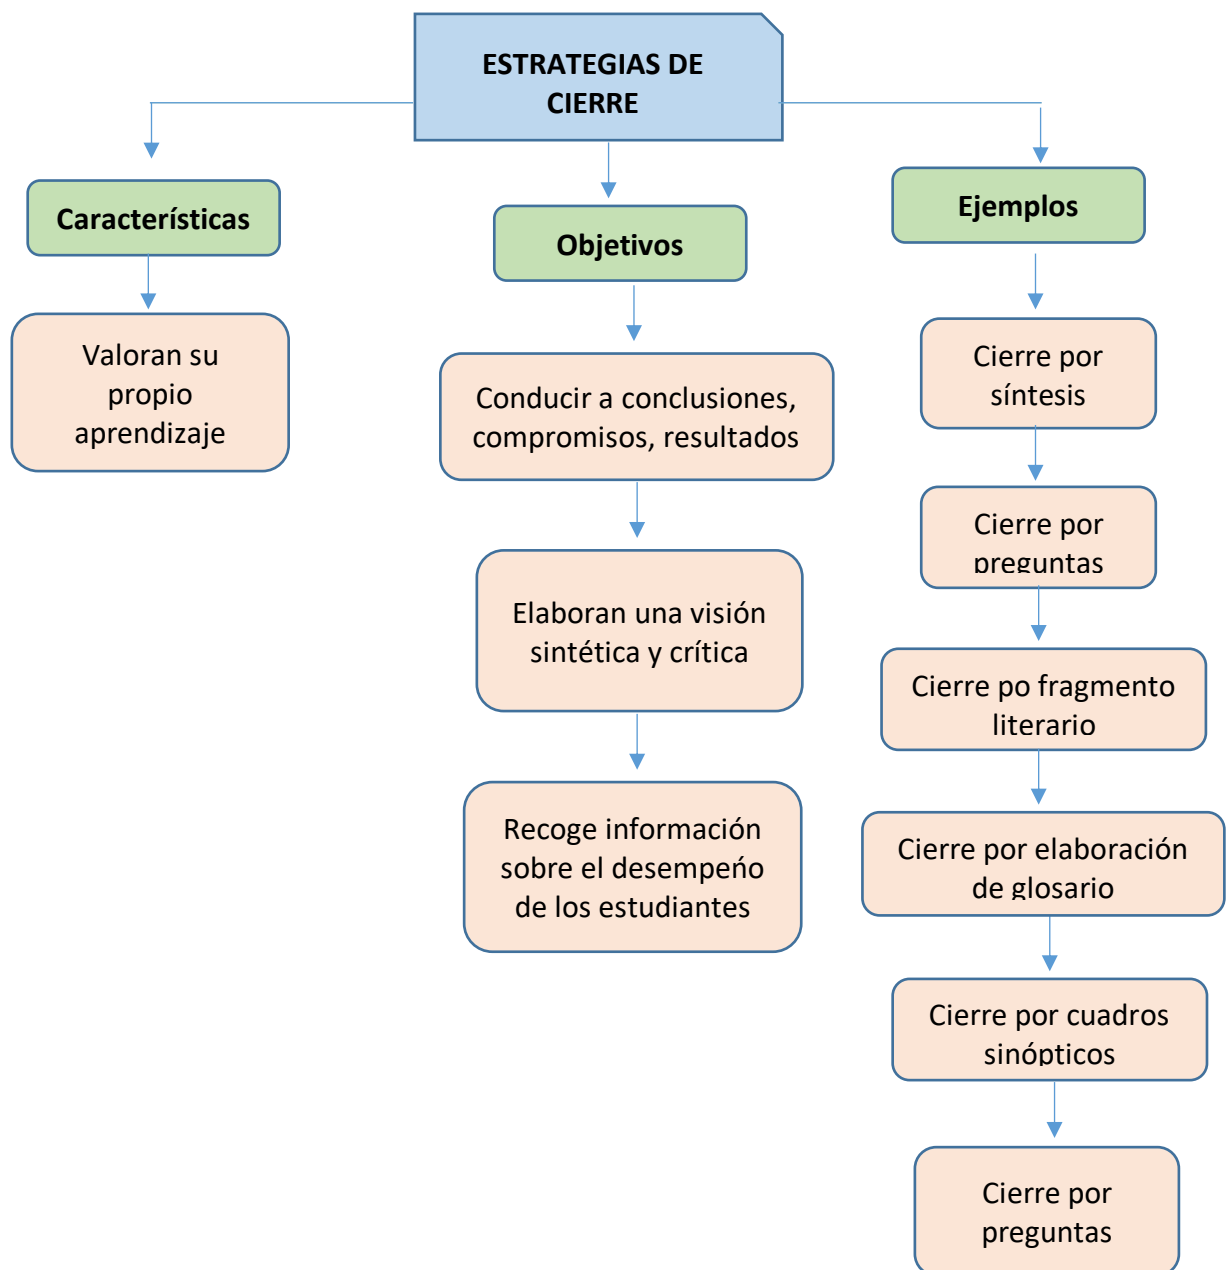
ESTRATEGIAS DE CIERRE

Características

Valoran su propio aprendizaje

Objetivos

Conducir a conclusiones, compromisos, resultados

Elaboran una visión sintética y crítica

Recoge información sobre el desempeño de los estudiantes

Ejemplos

Cierre por síntesis

Cierre por preguntas

Cierre po fragmento literario

Cierre por elaboración de glosario

Cierre por cuadros sinópticos

Cierre por preguntas